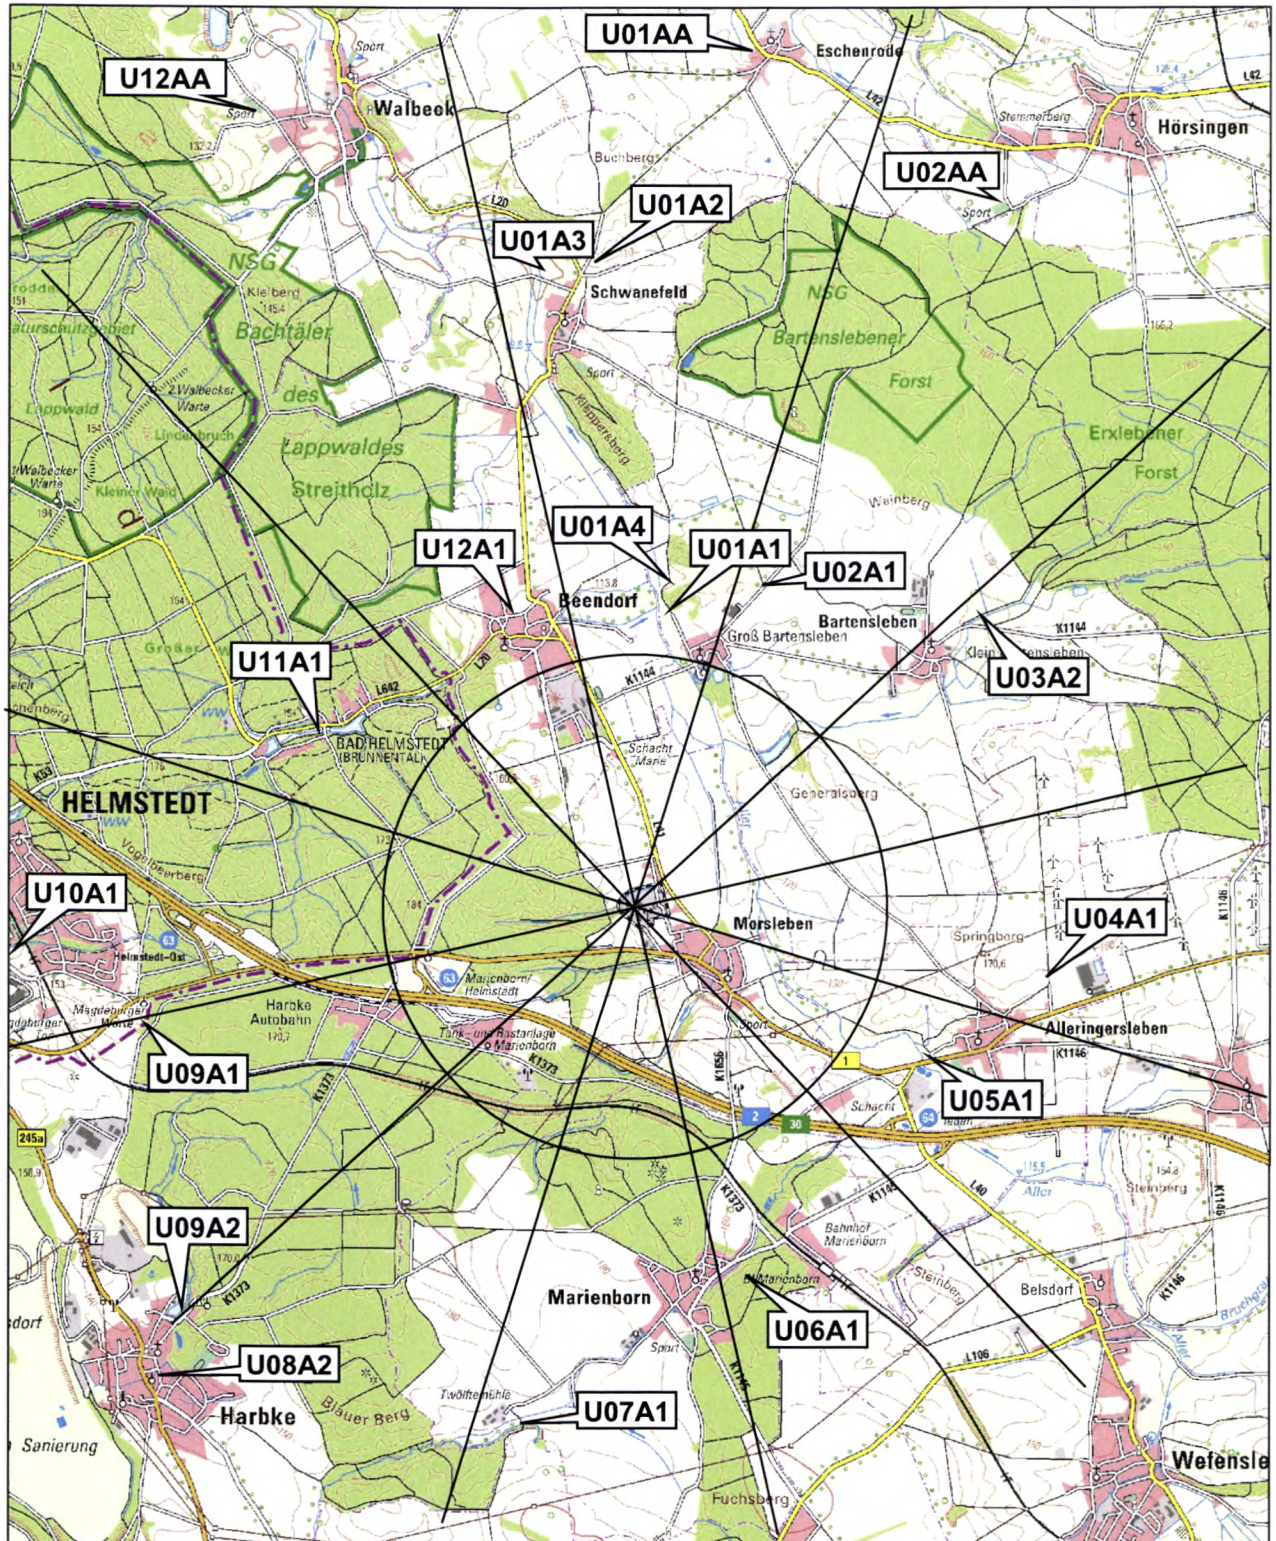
U01AA
Eschenrode
U12AA
Sport
Walbeck
Sport
Hörsingen
Buchberg
U02AA
Sport
U01A2
U01A3
NSG
Schwanefeld
NSG
Kleiberg
Bachtäler
Bartenslebener
des
Forst
Sport
Klepperberg
Lappwald
Lappwaldes
Erxlebener
Forst
Streitholz
Walbecker Warte
Weinberg
U01A4
U01A1
U12A1
U02A1
Beendorf
Bartensleben
Groß Bartensleben
K1144
U11A1
Klein Bartensleben
U03A2
L642
K1144
BAD HELMSTEDT (BRUNNENTAL)
Schacht Marie
HELMSTEDT
Generalsberg
Vogelsberg
U10A1
U04A1
Morsleben
Springberg
Helmstedt-Ost
Marienborn/Helmstedt
Alleringersleben
Harbke Autobahn
Magdeburger Warte
Tank- und Rastanlage Marienborn
K1373
K1656
Sport
1
U09A1
Schacht
U05A1
2
30
K1373
L40
Steinberg
Aller
U09A2
Bahnhof Marienborn
Steinberg
Belsdorf
K1373
Marienborn
U06A1
Sport
U08A2
L106
Harbke
Blauer Berg
U07A1
Sanierung
Fuchsberg
Wefensle